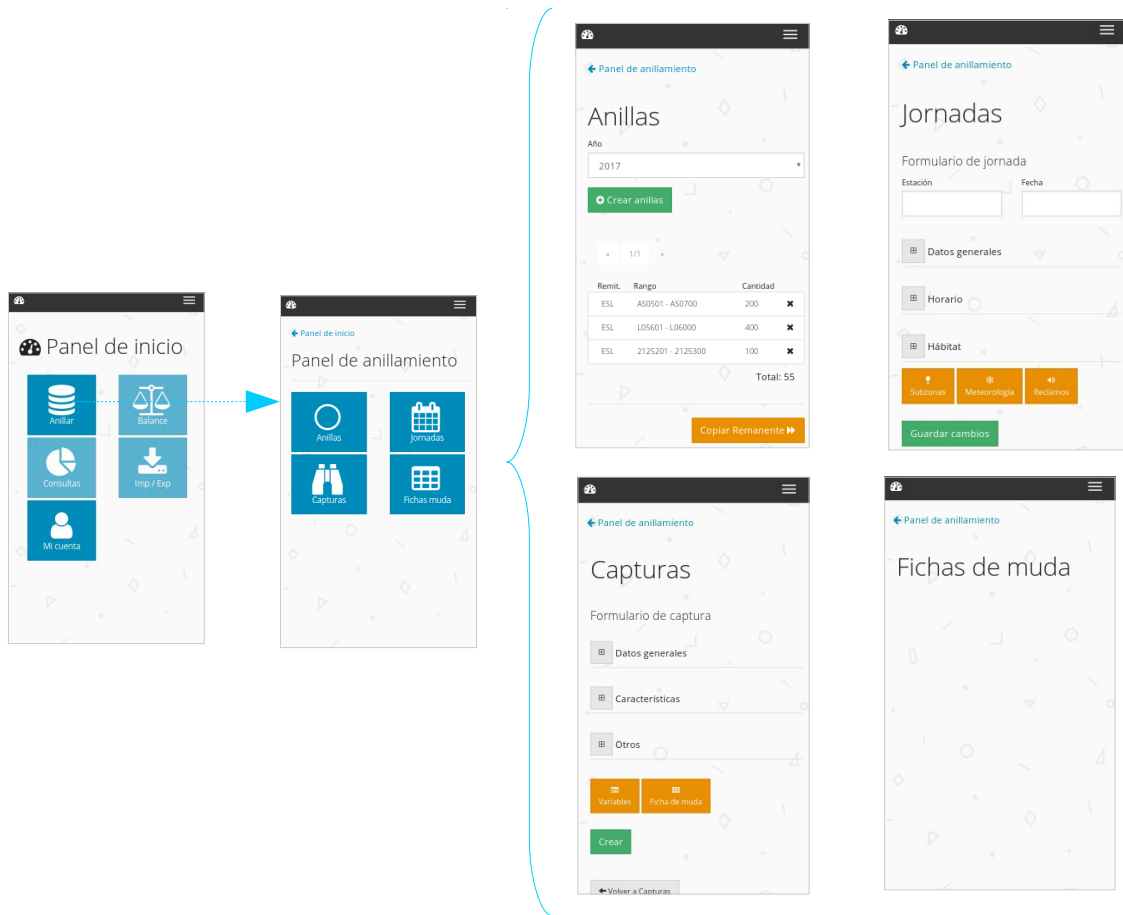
Panel de inicio

Anillar

Balance

Consultas

Imp / Exp

Mi cuenta

Panel de inicio

Panel de anillamiento

Anillas

Jornadas

Capturas

Fichas muda

Panel de anillamiento

Anillas

Año

2017

Crear anillas

1/1

| Remit. | Rango | Cantidad | |
|---|---|---|---|
| ESL | AS0501 - AS0700 | 200 | ✖ |
| ESL | L05601 - L06000 | 400 | ✖ |
| ESL | 2125201 - 2125300 | 100 | ✖ |

Total: 55

Copiar Remanente

Panel de anillamiento

Jornadas

Formulario de jornada

Estación

Fecha

Datos generales

Horario

Hábitat

Subzonas

Meteorología

Reclamos

Guardar cambios

Panel de anillamiento

Capturas

Formulario de captura

Datos generales

Características

Otros

Variables

Ficha de muda

Crear

Volver a Capturas

Panel de anillamiento

Fichas de muda